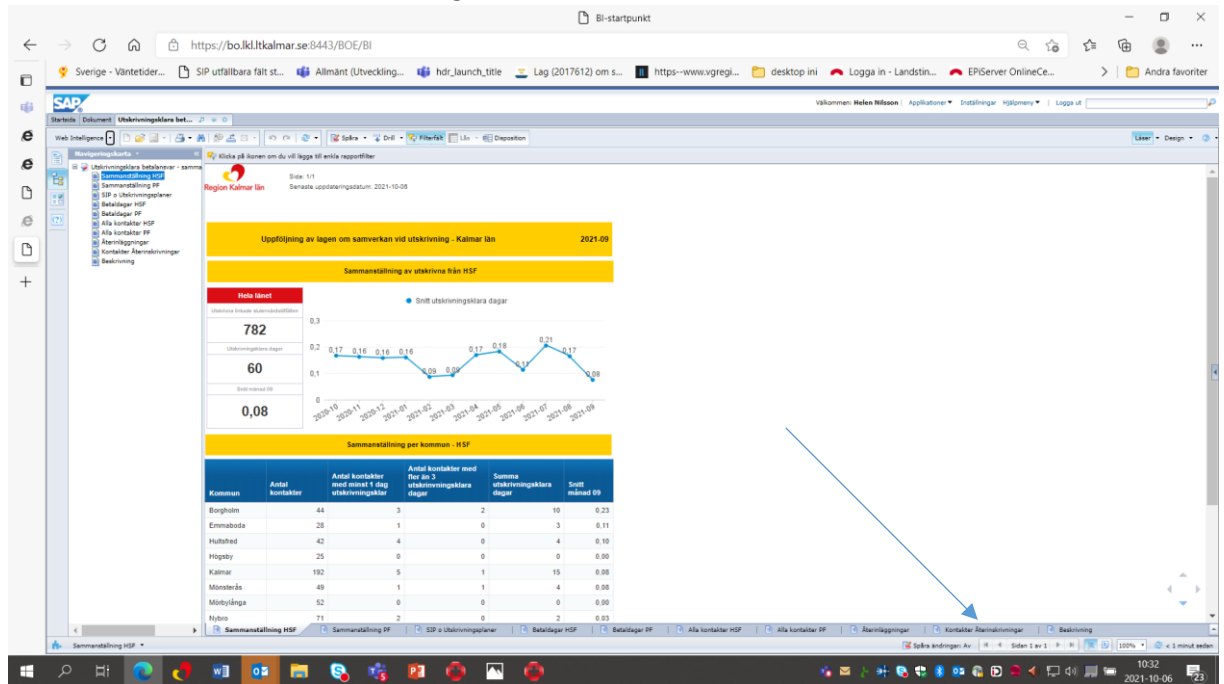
BI-startpunkt

https://bo.lkl.ltkalmar.se:8443/BOE/BI

Sverige - Väntetider... SIP utfällbara fält st... Allmänt (Utveckling... hdr_launch_title Lag (2017612) om s... https--www.vgregi... desktop ini Logga in - Landstin... EPiServer OnlineCe... Andra favoriter

Välkommen: Helen Nilsson | Applikationer | Inställningar | Hjälpmeny | Logga ut

Startsida Dokument Utskrivningsklara bet...

Web Intelligence | Spåra | Drill | Filterfält | Lås | Disposition

Läsa | Design

Navigeringskarta

Utskrivningsklara betalansvar - samma
Sammanställning HSF
Sammanställning PF
SIP o Utskrivningsplaner
Betaldagar HSF
Betaldagar PF
Alla kontakter HSF
Alla kontakter PF
Återinläggningar
Kontakter Återinskrivningar
Beskrivning

Klicka på ikonen om du vill lägga till enkla rapportfilter

Region Kalmar län

Sida: 1/1
Senaste uppdateringsdatum: 2021-10-06

Uppföljning av lagen om samverkan vid utskrivning - Kalmar län 2021-09

Sammanställning av utskrivna från HSF

Hela länet

Utskrivna inkluderat ej utskrivningsklara

782

Utskrivningsklara dagar

60

Snitt månad 09

0,08

Snitt utskrivningsklara dagar

0,3
0,2
0,1
0

0,17 0,16 0,16 0,16 0,09 0,09 0,17 0,18 0,11 0,21 0,17 0,08

2020-10 2020-11 2020-12 2021-01 2021-02 2021-03 2021-04 2021-05 2021-06 2021-07 2021-08 2021-09

Sammanställning per kommun - HSF

| Kommun | Antal kontakter | Antal kontakter med minst 1 dag utskrivningsklar | Antal kontakter med fler än 3 utskrivningsklara dagar | Summa utskrivningsklara dagar | Snitt månad 09 |
|---|---|---|---|---|---|
| Borgholm | 44 | 3 | 2 | 10 | 0.23 |
| Emmaboda | 28 | 1 | 0 | 3 | 0.11 |
| Hultsfred | 42 | 4 | 0 | 4 | 0.10 |
| Högsby | 25 | 0 | 0 | 0 | 0.00 |
| Kalmar | 192 | 5 | 1 | 15 | 0.08 |
| Mönsterås | 49 | 1 | 1 | 4 | 0.08 |
| Mörbylånga | 52 | 0 | 0 | 0 | 0.00 |
| Nybro | 71 | 2 | 0 | 2 | 0.03 |

Sammanställning HSF | Sammanställning PF | SIP o Utskrivningsplaner | Betaldagar HSF | Betaldagar PF | Alla kontakter HSF | Alla kontakter PF | Återinläggningar | Kontakter Återinskrivningar | Beskrivning

Sammanställning HSF

Spåra ändringar: Av | Sidan 1 av 1 | 100% | < 1 minut sedan

10:32
2021-10-06